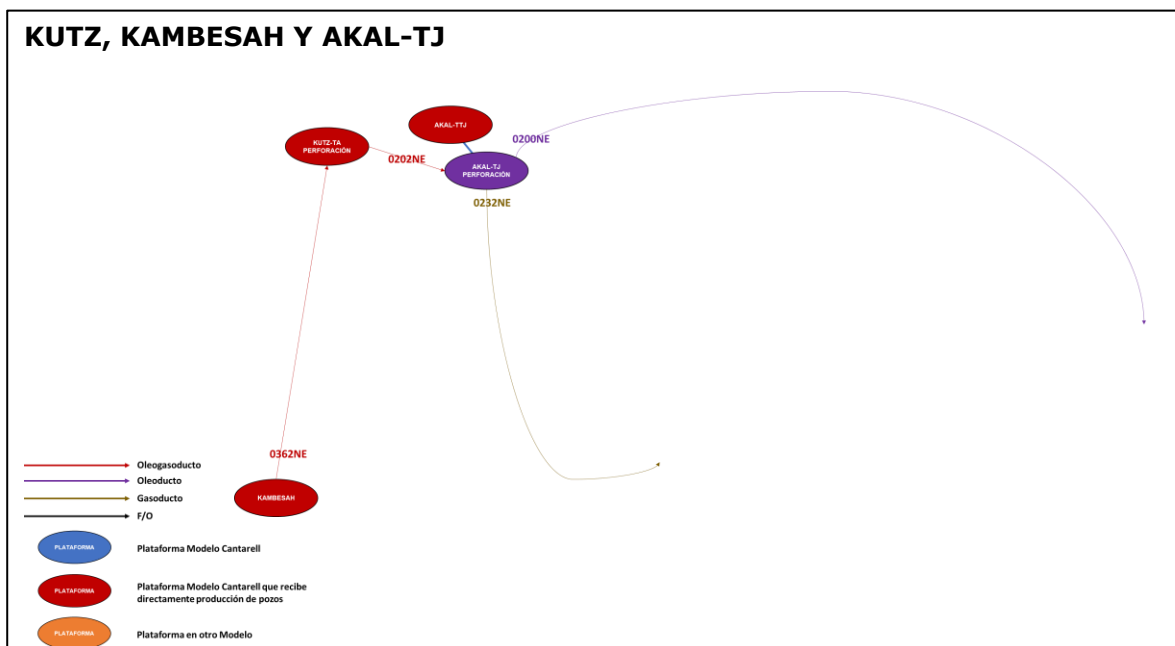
KUTZ, KAMBESAH Y AKAL-TJ

AKAL-TTJ

KUTZ-TA PERFORACIÓN

0202NE

0200NE

AKAL-TJ PERFORACIÓN

0232NE

0362NE

KAMBESAH

Oleogasoducto

Oleoducto

Gasoducto

F/O

PLATAFORMA

Plataforma Modelo Cantarell

PLATAFORMA

Plataforma Modelo Cantarell que recibe directamente producción de pozos

PLATAFORMA

Plataforma en otro Modelo